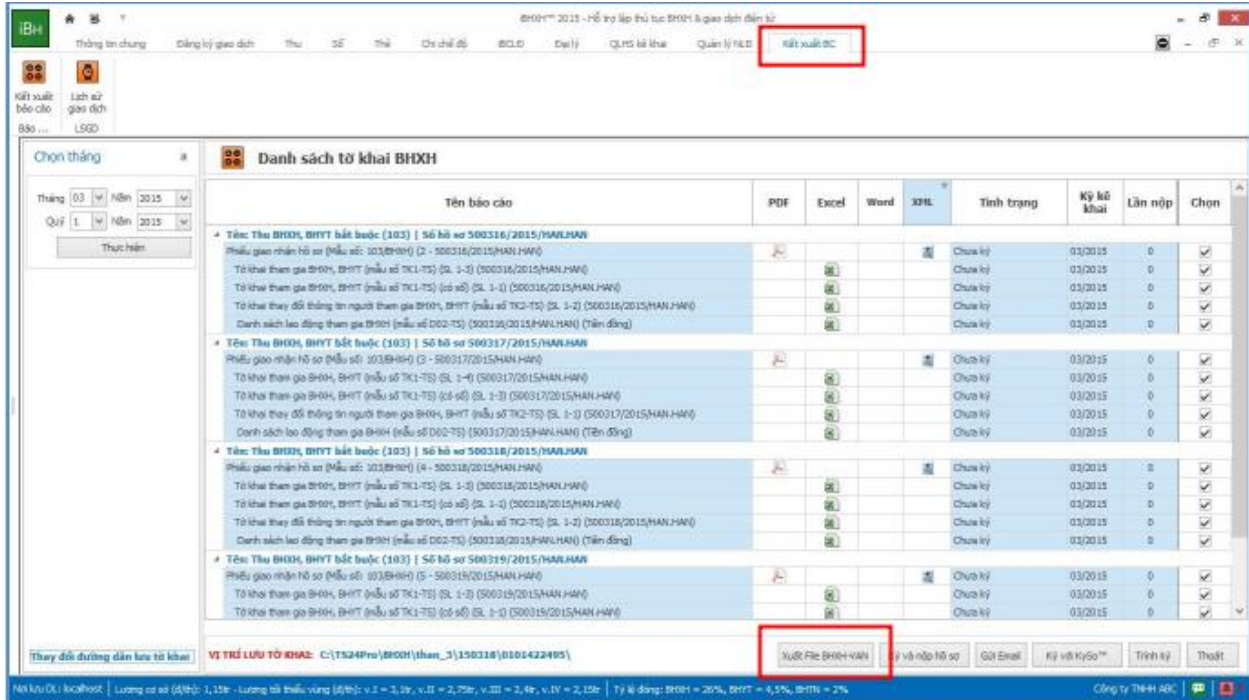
iBH

iBH™ 2015 - Hỗ trợ lập thủ tục BHXH & giao dịch điện tử

Thông tin chung | Đăng ký giao dịch | Thu | Sổ | Thẻ | Chi chế độ | BCLD | Đại lý | QLHS kê khai | Quản lý NLĐ | Kết xuất BC

Kết xuất báo cáo | Lịch sử giao dịch
Báo ... | LSGD

Chọn tháng

Tháng 03 Năm 2015
Quý 1 Năm 2015
Thực hiện

Danh sách tờ khai BHXH

| Tên báo cáo | PDF | Excel | Word | XML | Tình trạng | Kỳ kê khai | Lần nộp | Chọn |
|---|---|---|---|---|---|---|---|---|
| Tên: Thu BHXH, BHYT bắt buộc (103) \| Số hồ sơ 500316/2015/HAN.HAN | | | | | | | | |
| Phiếu giao nhận hồ sơ (Mẫu số: 103/BHXH) (2 - 500316/2015/HAN.HAN) | | | | | Chưa ký | 03/2015 | 0 | ☑ |
| Tờ khai tham gia BHXH, BHYT (mẫu số TK1-TS) (SL 1-3) (500316/2015/HAN.HAN) | | | | | Chưa ký | 03/2015 | 0 | ☑ |
| Tờ khai tham gia BHXH, BHYT (mẫu số TK1-TS) (có số) (SL 1-1) (500316/2015/HAN.HAN) | | | | | Chưa ký | 03/2015 | 0 | ☑ |
| Tờ khai thay đổi thông tin người tham gia BHXH, BHYT (mẫu số TK2-TS) (SL 1-2) (500316/2015/HAN.HAN) | | | | | Chưa ký | 03/2015 | 0 | ☑ |
| Danh sách lao động tham gia BHXH (mẫu số D02-TS) (500316/2015/HAN.HAN) (Tiền đồng) | | | | | Chưa ký | 03/2015 | 0 | ☑ |
| Tên: Thu BHXH, BHYT bắt buộc (103) \| Số hồ sơ 500317/2015/HAN.HAN | | | | | | | | |
| Phiếu giao nhận hồ sơ (Mẫu số: 103/BHXH) (3 - 500317/2015/HAN.HAN) | | | | | Chưa ký | 03/2015 | 0 | ☑ |
| Tờ khai tham gia BHXH, BHYT (mẫu số TK1-TS) (SL 1-4) (500317/2015/HAN.HAN) | | | | | Chưa ký | 03/2015 | 0 | ☑ |
| Tờ khai tham gia BHXH, BHYT (mẫu số TK1-TS) (có số) (SL 1-3) (500317/2015/HAN.HAN) | | | | | Chưa ký | 03/2015 | 0 | ☑ |
| Tờ khai thay đổi thông tin người tham gia BHXH, BHYT (mẫu số TK2-TS) (SL 1-1) (500317/2015/HAN.HAN) | | | | | Chưa ký | 03/2015 | 0 | ☑ |
| Danh sách lao động tham gia BHXH (mẫu số D02-TS) (500317/2015/HAN.HAN) (Tiền đồng) | | | | | Chưa ký | 03/2015 | 0 | ☑ |
| Tên: Thu BHXH, BHYT bắt buộc (103) \| Số hồ sơ 500318/2015/HAN.HAN | | | | | | | | |
| Phiếu giao nhận hồ sơ (Mẫu số: 103/BHXH) (4 - 500318/2015/HAN.HAN) | | | | | Chưa ký | 03/2015 | 0 | ☑ |
| Tờ khai tham gia BHXH, BHYT (mẫu số TK1-TS) (SL 1-3) (500318/2015/HAN.HAN) | | | | | Chưa ký | 03/2015 | 0 | ☑ |
| Tờ khai tham gia BHXH, BHYT (mẫu số TK1-TS) (có số) (SL 1-1) (500318/2015/HAN.HAN) | | | | | Chưa ký | 03/2015 | 0 | ☑ |
| Tờ khai thay đổi thông tin người tham gia BHXH, BHYT (mẫu số TK2-TS) (SL 1-2) (500318/2015/HAN.HAN) | | | | | Chưa ký | 03/2015 | 0 | ☑ |
| Danh sách lao động tham gia BHXH (mẫu số D02-TS) (500318/2015/HAN.HAN) (Tiền đồng) | | | | | Chưa ký | 03/2015 | 0 | ☑ |
| Tên: Thu BHXH, BHYT bắt buộc (103) \| Số hồ sơ 500319/2015/HAN.HAN | | | | | | | | |
| Phiếu giao nhận hồ sơ (Mẫu số: 103/BHXH) (5 - 500319/2015/HAN.HAN) | | | | | Chưa ký | 03/2015 | 0 | ☑ |
| Tờ khai tham gia BHXH, BHYT (mẫu số TK1-TS) (SL 1-3) (500319/2015/HAN.HAN) | | | | | Chưa ký | 03/2015 | 0 | ☑ |
| Tờ khai tham gia BHXH, BHYT (mẫu số TK1-TS) (có số) (SL 1-1) (500319/2015/HAN.HAN) | | | | | Chưa ký | 03/2015 | 0 | ☑ |

Thay đổi đường dẫn lưu tờ khai

VỊ TRÍ LƯU TỜ KHAI: C:\TS24Pro\BHXH\than_3\150318\0101422495\

Xuất File BHXH-VAN | Ký và nộp hồ sơ | Gửi Email | Ký với KySo™ | Trình ký | Thoát

Nơi lưu DL: localhost | Lương cơ sở (đ/th): 1,15tr - Lương tối thiểu vùng (đ/th): v.I = 3,1tr, v.II = 2,75tr, v.III = 2,4tr, v.IV = 2,15tr | Tỷ lệ đóng: BHXH = 26%, BHYT = 4,5%, BHTN = 2% | Công ty TNHH ABC